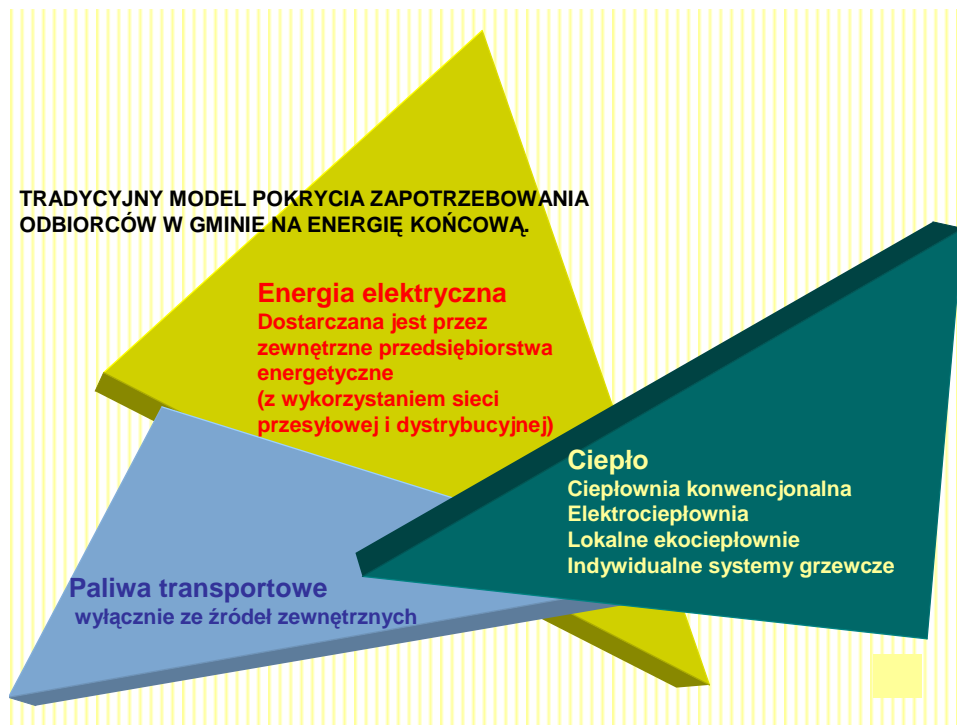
TRADYCYJNY MODEL POKRYCIA ZAPOTRZEBOWANIA ODBIORCÓW W GMINIE NA ENERGIĘ KOŃCOWĄ.

Energia elektryczna
Dostarczana jest przez zewnętrzne przedsiębiorstwa energetyczne
(z wykorzystaniem sieci przesyłowej i dystrybucyjnej)

Ciepło
Ciepłownia konwencjonalna
Elektrociepłownia
Lokalne ekociepłownie
Indywidualne systemy grzewcze

Paliwa transportowe
wyłącznie ze źródeł zewnętrznych